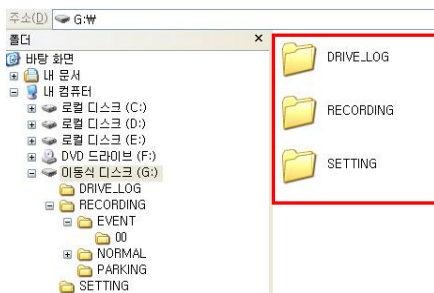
주소(D) G:₩

폴더 ×

바탕 화면
내 문서
내 컴퓨터
로컬 디스크 (C:)
로컬 디스크 (D:)
로컬 디스크 (E:)
DVD 드라이브 (F:)
이동식 디스크 (G:)
DRIVE_LOG
RECORDING
EVENT
00
NORMAL
PARKING
SETTING

DRIVE_LOG

RECORDING

SETTING